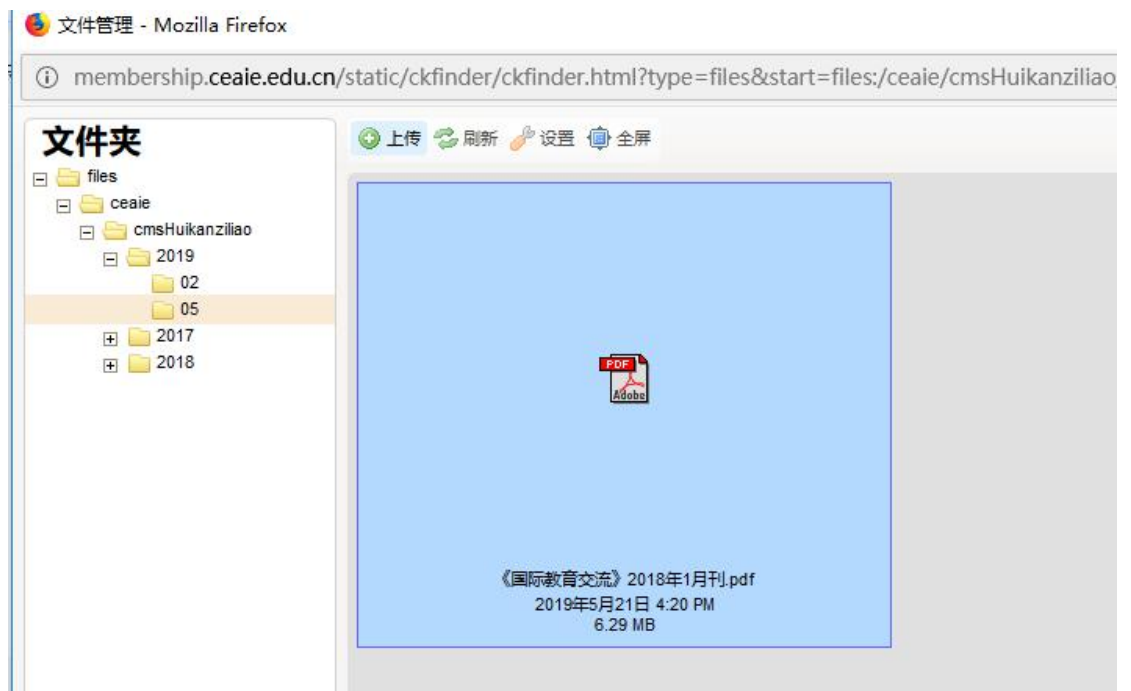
文件管理 - Mozilla Firefox

membership.ceaie.edu.cn/static/ckfinder/ckfinder.html?type=files&start=files:/ceaie/cmsHuikanziliao

文件夹

files
ceaie
cmsHuikanziliao
2019
02
05
2017
2018

上传 刷新 设置 全屏

PDF
Adobe

《国际教育交流》2018年1月刊.pdf
2019年5月21日 4:20 PM
6.29 MB